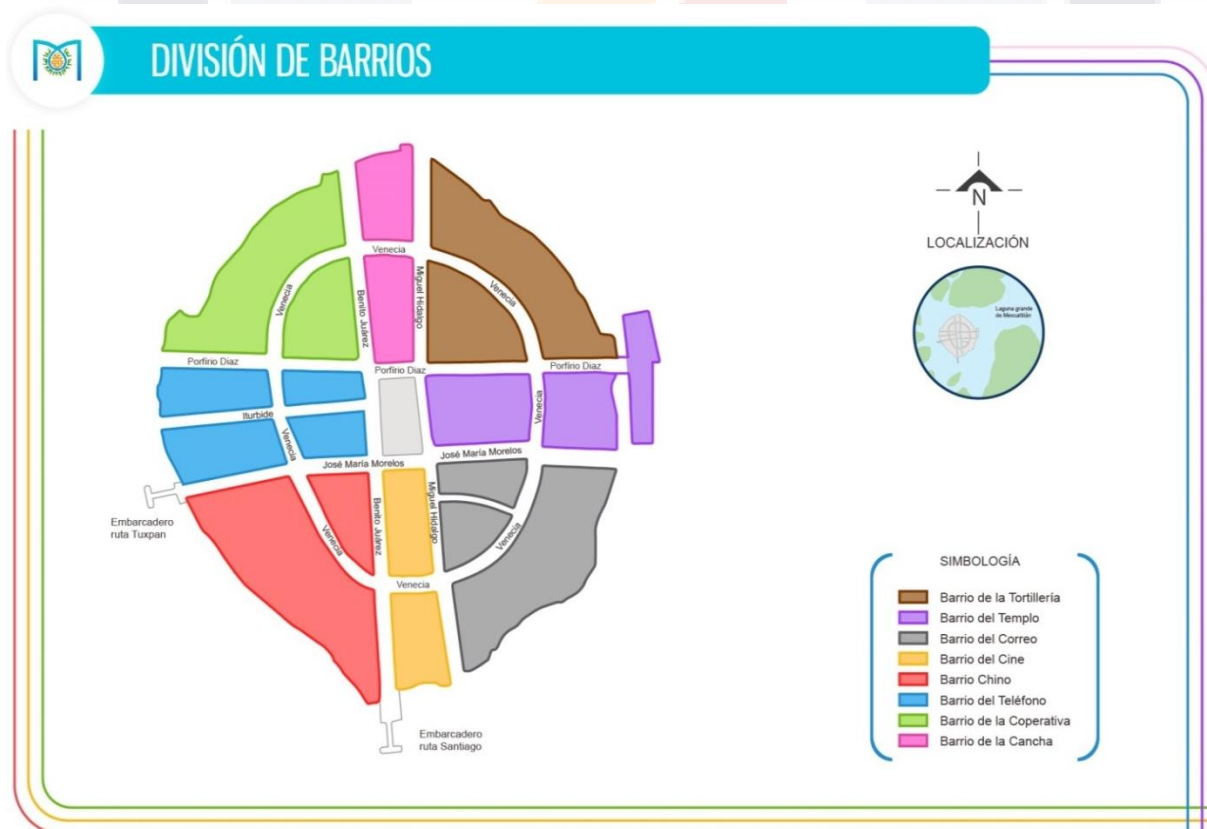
DIVISIÓN DE BARRIOS

Venecia
Miguel Hidalgo
Venecia
Benito Juárez
Venecia
Porfirio Diaz
Porfirio Diaz
Porfirio Diaz
Iturbide
Venecia
Venecia
José María Morelos
José María Morelos
Benito Juárez
Miguel Hidalgo
Venecia
Venecia
Venecia
Embarcadero ruta Tuxpan
Embarcadero ruta Santiago

N
LOCALIZACIÓN
Laguna grande de Mexcaltitán

SIMBOLOGÍA
Barrio de la Tortillería
Barrio del Templo
Barrio del Correo
Barrio del Cine
Barrio Chino
Barrio del Teléfono
Barrio de la Coperativa
Barrio de la Cancha